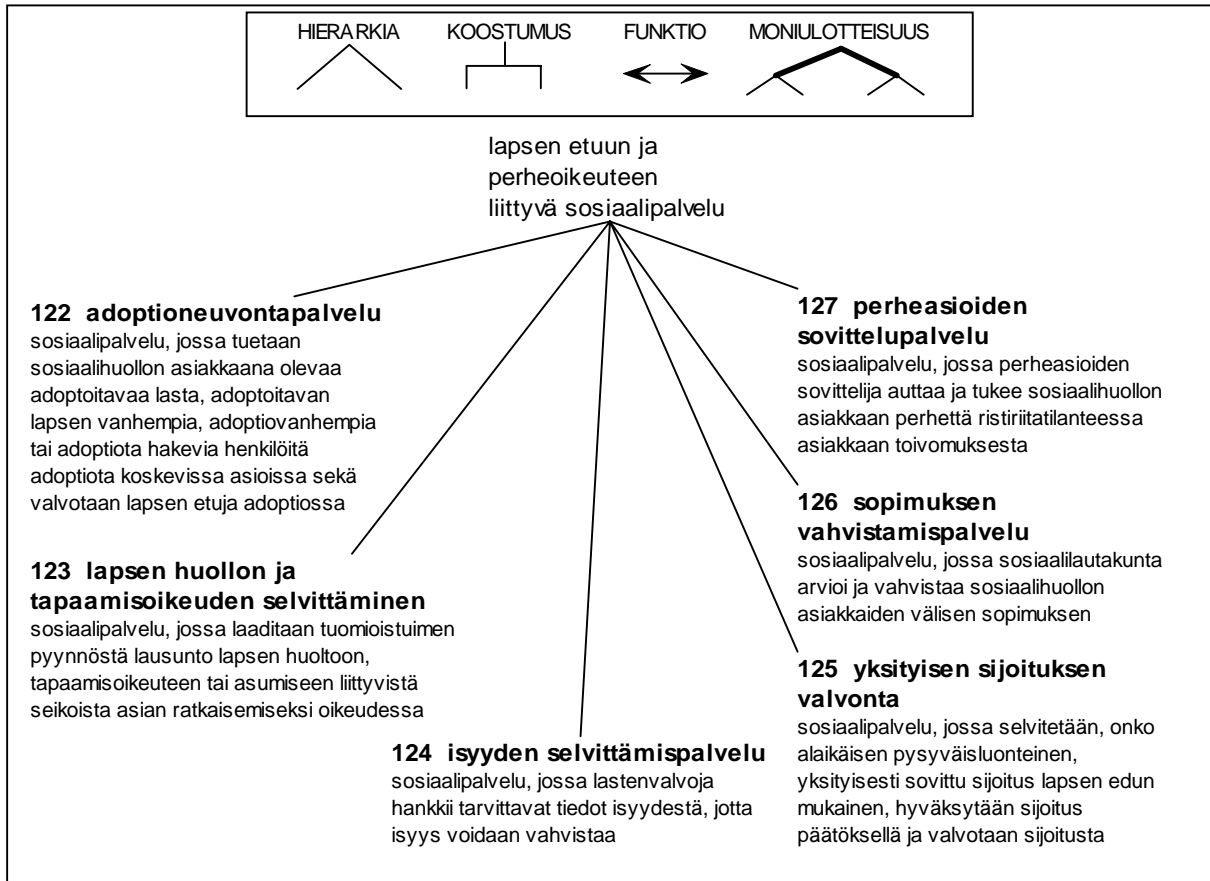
HIERARKIA KOOSTUMUS FUNKTIO MONIULOTTEISUUS

lapsen etuun ja perheoikeuteen liittyvä sosiaalipalvelu

**122 adoptioneuvontapalvelu**
sosiaalipalvelu, jossa tuetaan sosiaalihuollon asiakkaana olevaa adoptoitavaa lasta, adoptoitavan lapsen vanhempia, adoptiovanhempia tai adoptiota hakevia henkilöitä adoptiota koskevissa asioissa sekä valvotaan lapsen etuja adoptiossa

**127 perheasioiden sovittelupalvelu**
sosiaalipalvelu, jossa perheasioiden sovittelija auttaa ja tukee sosiaalihuollon asiakkaan perhettä ristiriitatilanteessa asiakkaan toivomuksesta

**126 sopimuksen vahvistamispalvelu**
sosiaalipalvelu, jossa sosiaalilautakunta arvioi ja vahvistaa sosiaalihuollon asiakkaiden välisen sopimuksen

**123 lapsen huollon ja tapaamisoikeuden selvittäminen**
sosiaalipalvelu, jossa laaditaan tuomioistuimen pyynnöstä lausunto lapsen huoltoon, tapaamisoikeuteen tai asumiseen liittyvistä seikoista asian ratkaisemiseksi oikeudessa

**125 yksityisen sijoituksen valvonta**
sosiaalipalvelu, jossa selvitetään, onko alaikäisen pysyväisluonteinen, yksityisesti sovittu sijoitus lapsen edun mukainen, hyväksytään sijoitus päätöksellä ja valvotaan sijoitusta

**124 isyyden selvittämispalvelu**
sosiaalipalvelu, jossa lastenvalvoja hankkii tarvittavat tiedot isyydestä, jotta isyys voidaan vahvistaa